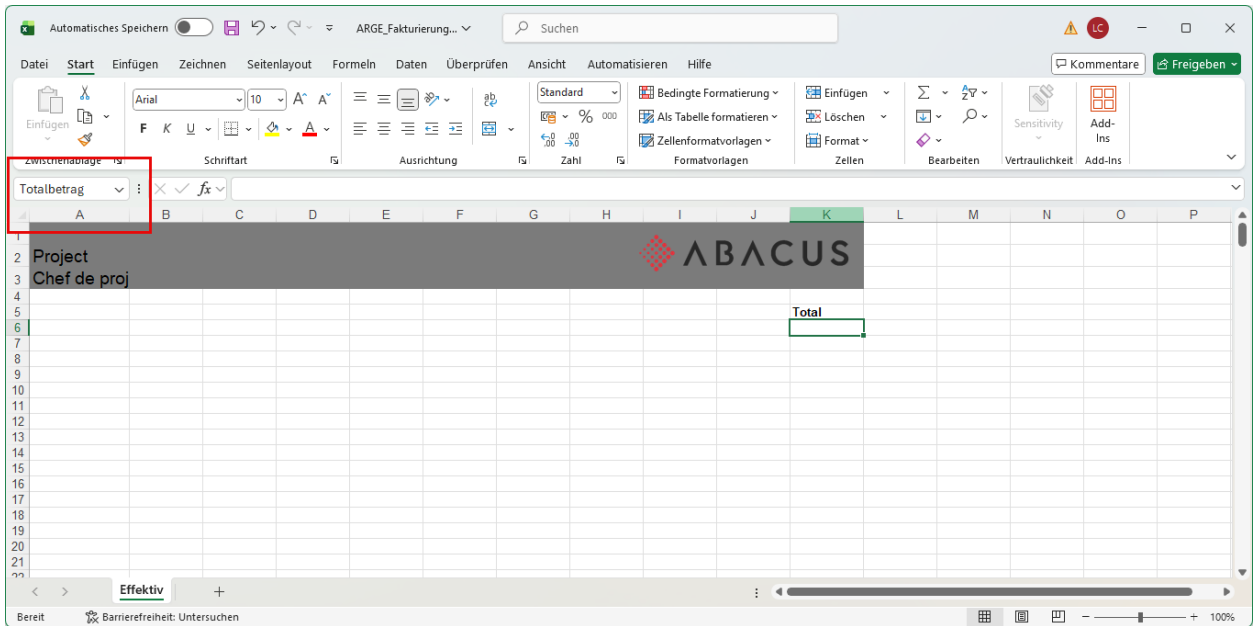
Automatisches Speichern
ARGE_Fakturierung...
Suchen
LC
Datei Start Einfügen Zeichnen Seitenlayout Formeln Daten Überprüfen Ansicht Automatisieren Hilfe
Kommentare
Freigeben
Einfügen
Arial 10
F K U
Standard
%
000
Bedingte Formatierung
Als Tabelle formatieren
Zellenformatvorlagen
Einfügen
Löschen
Format
Sensitivity
Add-Ins
Zwischenablage
Schriftart
Ausrichtung
Zahl
Formatvorlagen
Zellen
Bearbeiten
Vertraulichkeit
Add-Ins
Totalbetrag
$fx$

| | A | B | C | D | E | F | G | H | I | J | K | L | M | N | O | P |
|---|---|---|---|---|---|---|---|---|---|---|---|---|---|---|---|---|
| 1 | | | | | | | | | | | | | | | | |
| 2 | Project | | | | | | | | ABACUS | | | | | | | |
| 3 | Chef de proj | | | | | | | | | | | | | | | |
| 4 | | | | | | | | | | | | | | | | |
| 5 | | | | | | | | | | | Total | | | | | |
| 6 | | | | | | | | | | | | | | | | |
| 7 | | | | | | | | | | | | | | | | |
| 8 | | | | | | | | | | | | | | | | |
| 9 | | | | | | | | | | | | | | | | |
| 10 | | | | | | | | | | | | | | | | |
| 11 | | | | | | | | | | | | | | | | |
| 12 | | | | | | | | | | | | | | | | |
| 13 | | | | | | | | | | | | | | | | |
| 14 | | | | | | | | | | | | | | | | |
| 15 | | | | | | | | | | | | | | | | |
| 16 | | | | | | | | | | | | | | | | |
| 17 | | | | | | | | | | | | | | | | |
| 18 | | | | | | | | | | | | | | | | |
| 19 | | | | | | | | | | | | | | | | |
| 20 | | | | | | | | | | | | | | | | |
| 21 | | | | | | | | | | | | | | | | |

Effektiv
+
Bereit
Barrierefreiheit: Untersuchen
100%